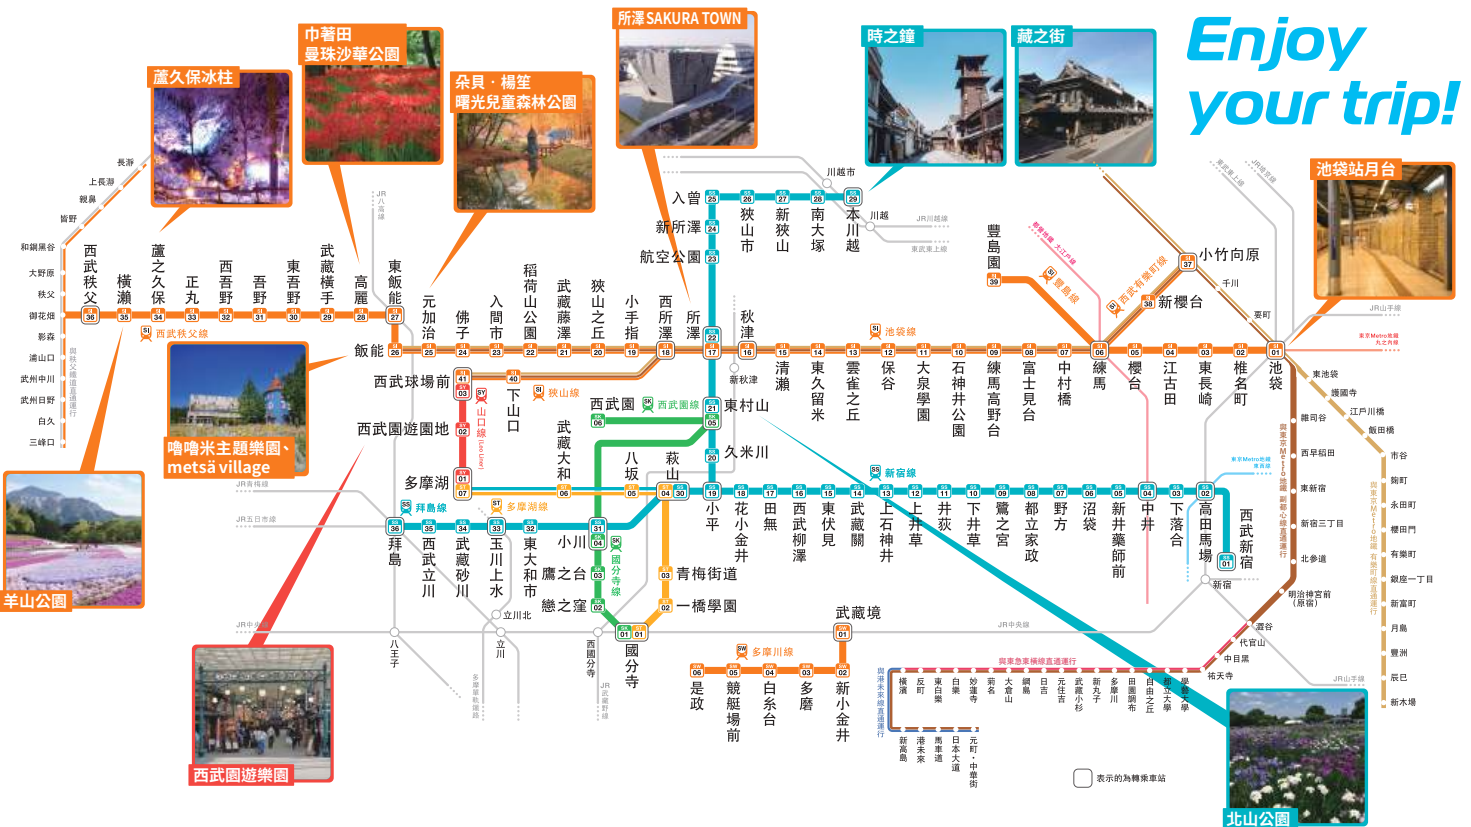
Enjoy your trip!

蘆久保冰柱
巾著田 曼珠沙華公園
所澤SAKURA TOWN
杂貝・楊笙 曙光兒童森林公園
時之鐘
藏之街
池袋站月台
嚕嚕米主題樂園、metsä village
羊山公園
西武園遊樂園
北山公園

長瀞
上長瀞
親鼻
皆野
和銅黒谷
大野原
秩父
御花畑
影森
浦山口
武州中川
武州日野
白久
三峰口

西武秩父 36
横瀬 35
蘆之久保 34
正丸 33
西吾野 32
吾野 31
東吾野 30
武藏横手 29
高麗 28
東飯能 27
SI 西武秩父線
JR八高線

飯能 26
元加治 25
佛子 24
入間市 23
稻荷山公園 22
武藏藤澤 21
狹山之丘 20
小手指 19
西所澤 18
所澤 17
秋津 16
清瀨 15
東久留米 14
雲雀之丘 13
保谷 12
大泉學園 11
石神井公園 10
練馬高野台 09
富士見台 08
中村橋 07
練馬 06
櫻台 05
江古田 04
東長崎 03
椎名町 02
池袋 01
SI 池袋線

入曾 25
新所澤 24
航空公園 23
狹山市 26
新狹山 27
南大塚 28
本川越 29
川越市
川越
JR川越線
東武東上線
新秋津

豐島園 39
SI 豐島線
SI 西武有樂町線
小竹向原 37
新櫻台 38
千川
要町
東京Metro副都心線
東武東上線
JR埼京線
JR山手線
東京Metro丸之內線

西武球場前 41
下山口 40
SI 狹山線
山口線 Leo Liner
西武遊園地 02
03
01
西武園 06
SK 西武園線
東村山 21
05
久米川 20
武藏大和 06
八坂 05
萩山 04
小平 19
花小金井 18
田無 17
西武柳澤 16
東伏見 15
武藏關 14
上石神井 13
上井草 12
井荻 11
下井草 10
鷺之宮 09
都立家政 08
野方 07
沼袋 06
新井藥師前 05
中井 04
下落合 03
高田馬場 02
西武新宿 01
SS 新宿線
東京Metro東西線
新宿
多摩湖 07
ST 多摩湖線
SS 拜島線
JR青梅線
JR五日市線
拜島 36
西武立川 35
武藏砂川 34
玉川上水 33
東大和市 32
小川 31
鷹之台 04
國分寺 03
戀之窪 02
國分寺 01
SK 國分寺線
青梅街道 03
一橋學園 02
立川北
八王子
立川
多摩單軌電車
JR中央線
JR武藏野線
西國分寺
武藏境 01
SW 多摩川線
是政 06
競艇場前 05
白糸台 04
多磨 03
新小金井 02

東池袋
護國寺
江戸川橋
飯田橋
市谷
麹町
永田町
櫻田門
有樂町
銀座一丁目
新富町
月島
豐洲
辰巳
新木場
雜司谷
西早稻田
東新宿
新宿三丁目
北參道
明治神宮前（原宿）
澀谷
代官山
中目黑
祐天寺
學藝大學
都立大學
自由之丘
田園調布
多摩川
新丸子
武藏小杉
元住吉
日吉
綱島
大倉山
菊名
妙蓮寺
白樂
東白樂
反町
橫濱
新高島
港未來
馬車道
日本大通
元町・中華街
與東急東橫線直通運行
與港未來線直通運行
與東京Metro副都心線直通運行
與東京Metro有樂町線直通運行
與秩父鐵道直通運行
表示的為轉乘車站